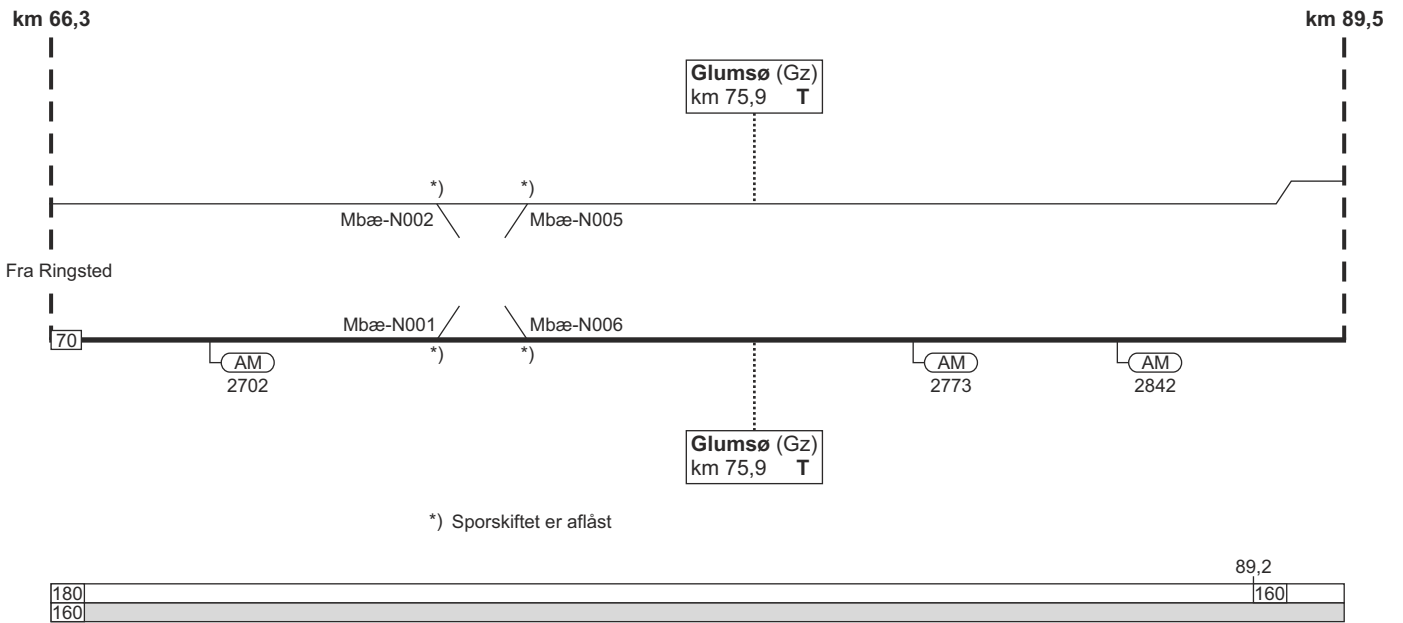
km 66,3

km 89,5

**Glumsø** (Gz)
km 75,9 **T**

*)

*)

Mbæ-N002

Mbæ-N005

Fra Ringsted

Mbæ-N001

Mbæ-N006

70

*)

*)

AM
2702

AM
2773

AM
2842

**Glumsø** (Gz)
km 75,9 **T**

*) Sporskiftet er aflåst

89,2

180

160

160